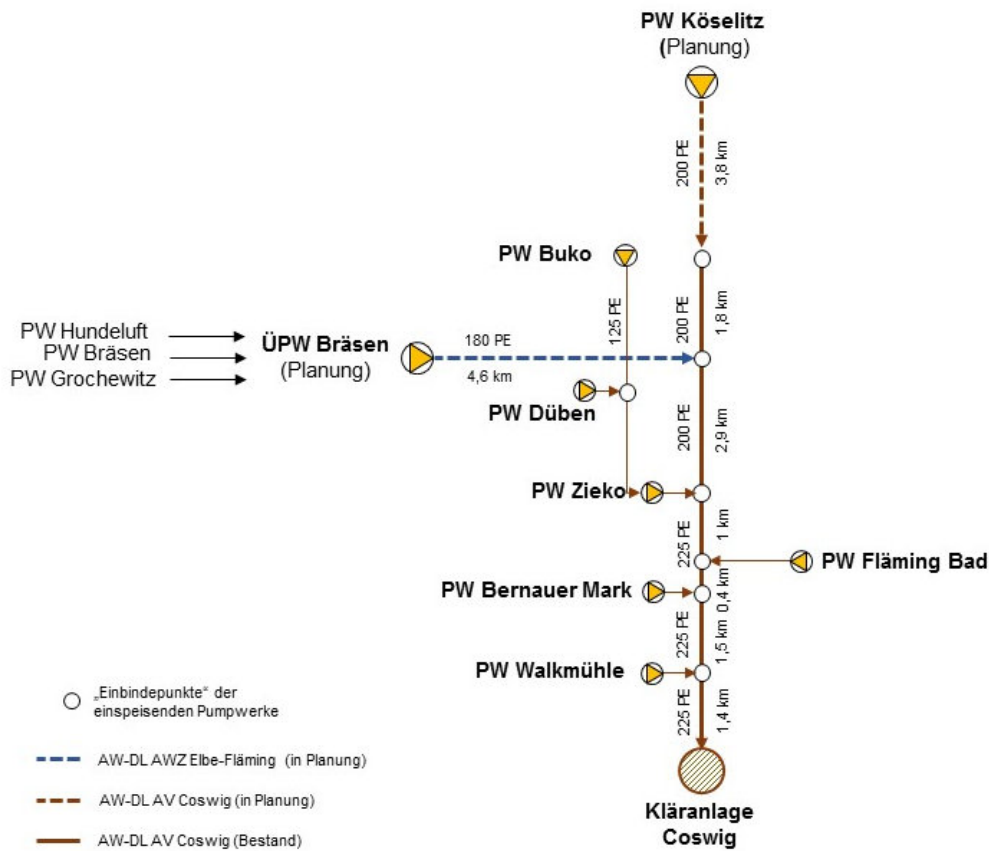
PW Köselitz
(Planung)

200 PE
3,8 km

PW Buko

125 PE

200 PE
1,8 km

PW Hundeluft
PW Bräsen
PW Grochewitz

ÜPW Bräsen
(Planung)

180 PE
4,6 km

PW Düben

200 PE
2,9 km

PW Zieko

225 PE
1 km

PW Fläming Bad

PW Bernauer Mark

0,4 km

225 PE
1,5 km

PW Walkmühle

225 PE
1,4 km

„Einbindepunkte" der einspeisenden Pumpwerke

AW-DL AWZ Elbe-Fläming (in Planung)

AW-DL AV Coswig (in Planung)

AW-DL AV Coswig (Bestand)

Kläranlage
Coswig